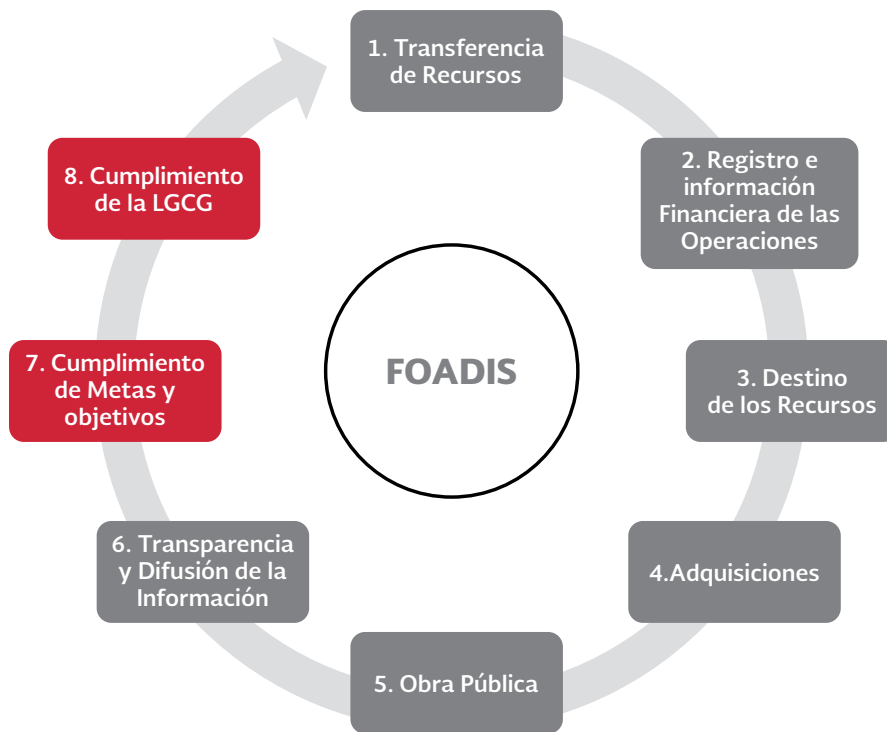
1. Transferencia de Recursos

2. Registro e información Financiera de las Operaciones

3. Destino de los Recursos

4.Adquisiciones

5. Obra Pública

6. Transparencia y Difusión de la Información

7. Cumplimiento de Metas y objetivos

8. Cumplimiento de la LGCG

FOADIS